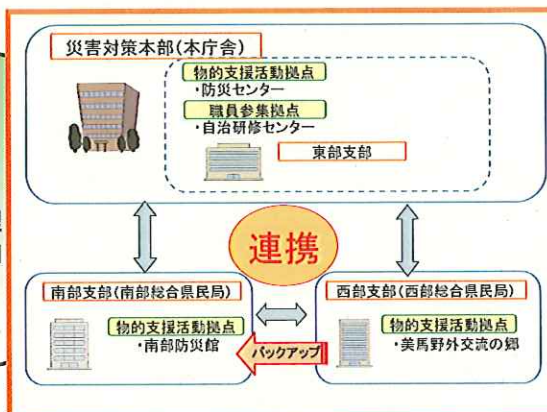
災害対策本部(本庁舎)

物的支援活動拠点
・防災センター

職員参集拠点
・自治研修センター

東部支部

連携

南部支部(南部総合県民局)

物的支援活動拠点
・南部防災館

バックアップ

西部支部(西部総合県民局)

物的支援活動拠点
・美馬野外交流の郷